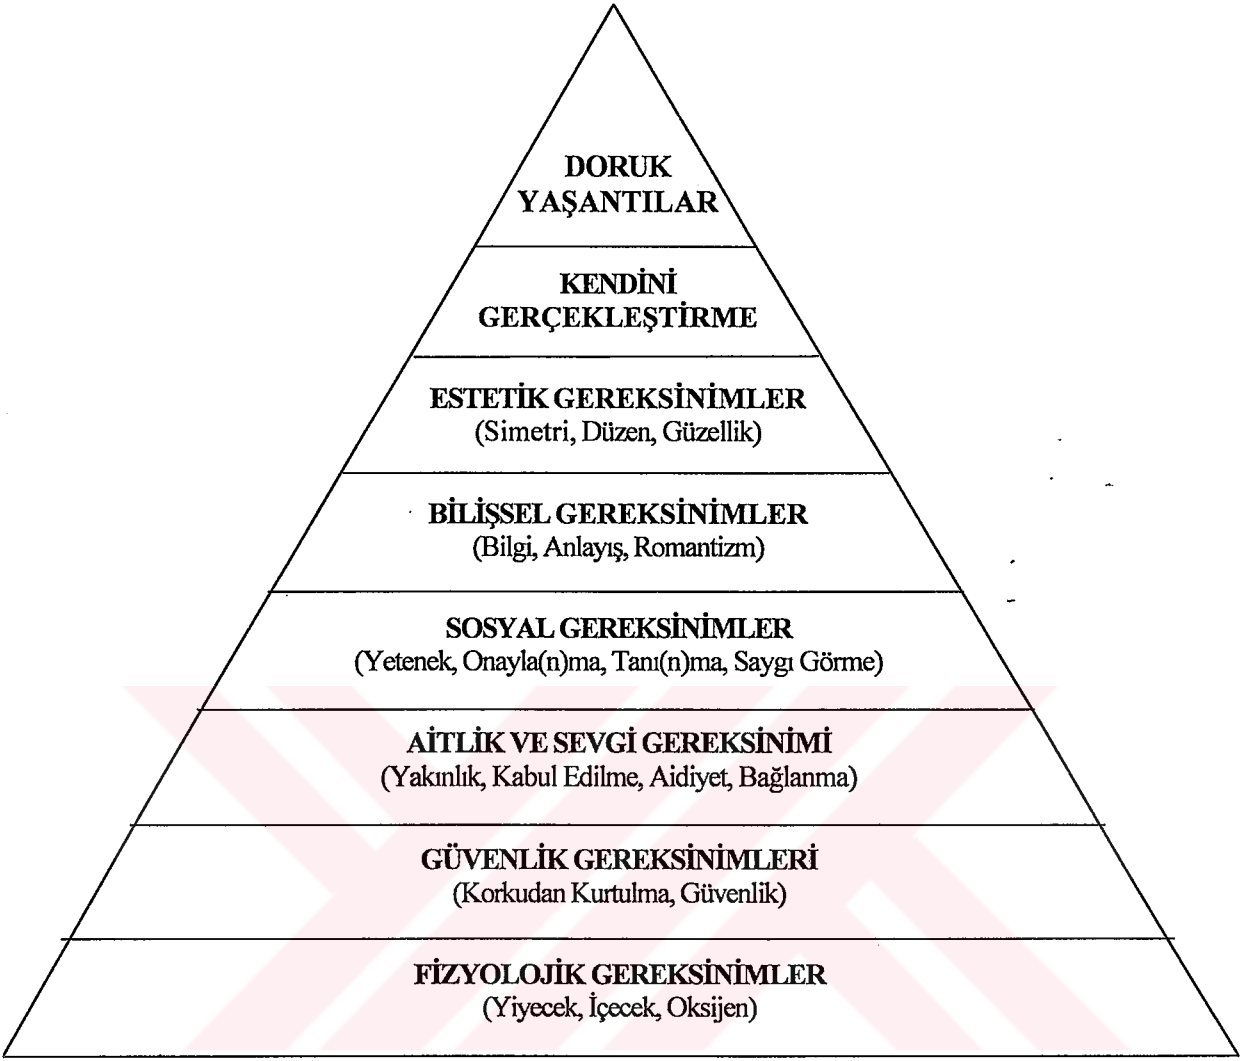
DORUK YAŞANTILAR

KENDİNİ GERÇEKLEŞTİRME

ESTETİK GEREKSİNİMLER
(Simetri, Düzen, Güzellik)

BİLİŞSEL GEREKSİNİMLER
(Bilgi, Anlayış, Romantizm)

SOSYAL GEREKSİNİMLER
(Yetenek, Onayla(n)ma, Tanı(n)ma, Saygı Görme)

AİTLİK VE SEVGİ GEREKSİNİMİ
(Yakınlık, Kabul Edilme, Aidiyet, Bağlanma)

GÜVENLİK GEREKSİNİMLERİ
(Korkudan Kurtulma, Güvenlik)

FİZYOLOJİK GEREKSİNİMLER
(Yiyecek, İçecek, Oksijen)